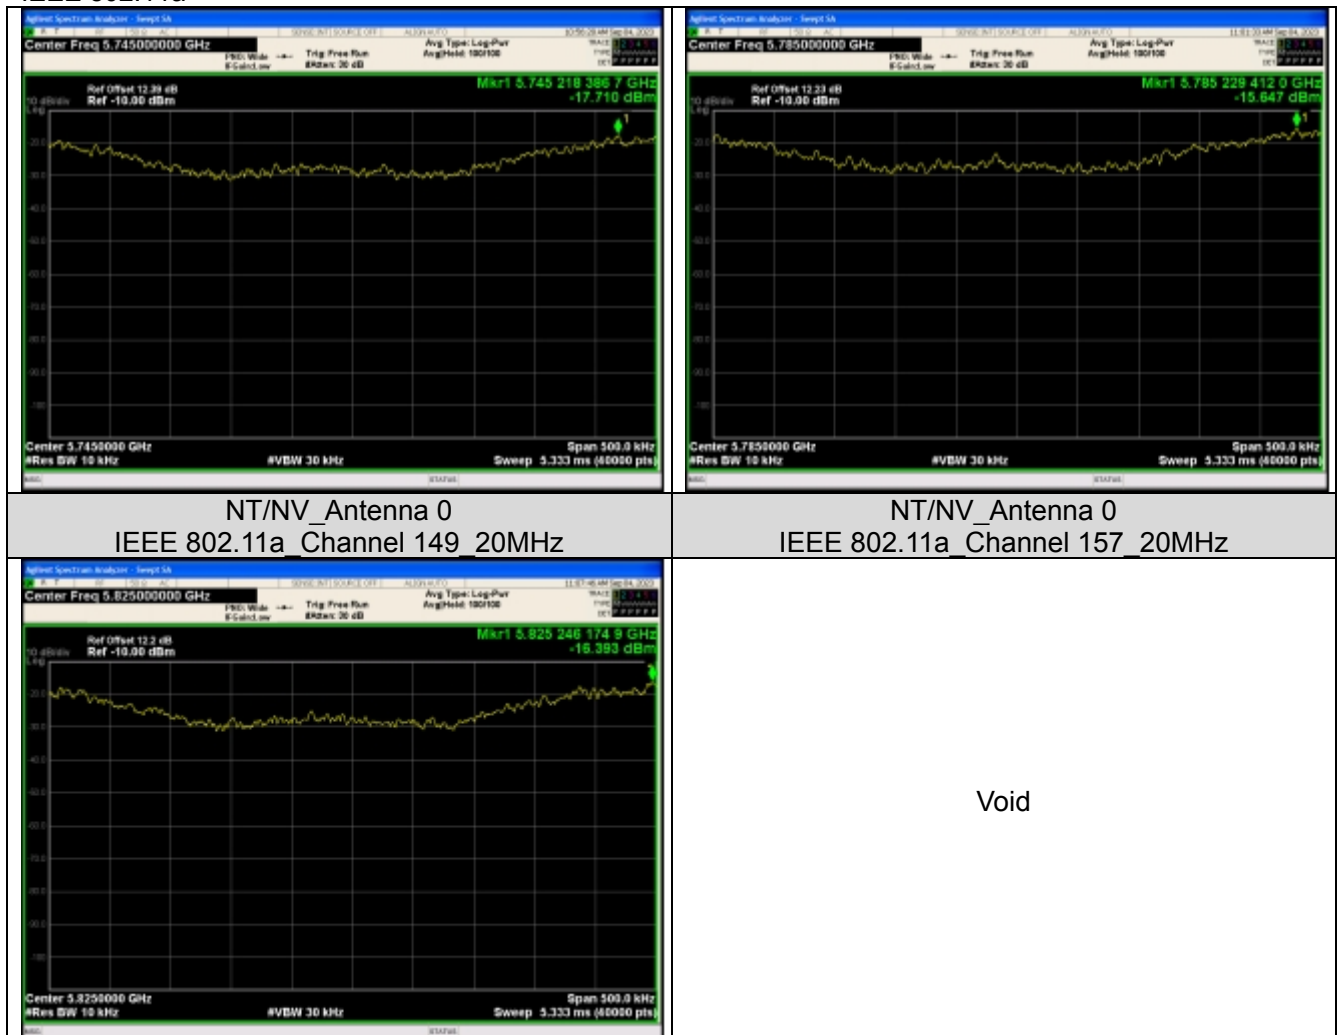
IEEE 802.11a

| Center Freq 5.745000000 GHz Trig: Free Run Avg Type: Log-Pwr Avg\|Hold: 100/100 Ref Offset 12.39 dB Ref -10.00 dBm Mkr1 5.745 218 386 7 GHz -17.710 dBm Center 5.7450000 GHz #Res BW 10 kHz #VBW 30 kHz Span 500.0 kHz Sweep 5.333 ms (40000 pts) | Center Freq 5.785000000 GHz Trig: Free Run Avg Type: Log-Pwr Avg\|Hold: 100/100 Ref Offset 12.23 dB Ref -10.00 dBm Mkr1 5.785 229 412 0 GHz -15.647 dBm Center 5.7850000 GHz #Res BW 10 kHz #VBW 30 kHz Span 500.0 kHz Sweep 5.333 ms (40000 pts) |
|---|---|
| NT/NV_Antenna 0 IEEE 802.11a_Channel 149_20MHz | NT/NV_Antenna 0 IEEE 802.11a_Channel 157_20MHz |
| Center Freq 5.825000000 GHz Trig: Free Run Avg Type: Log-Pwr Avg\|Hold: 100/100 Ref Offset 12.2 dB Ref -10.00 dBm Mkr1 5.825 246 174 9 GHz -16.393 dBm Center 5.8250000 GHz #Res BW 10 kHz #VBW 30 kHz Span 500.0 kHz Sweep 5.333 ms (40000 pts) | Void |